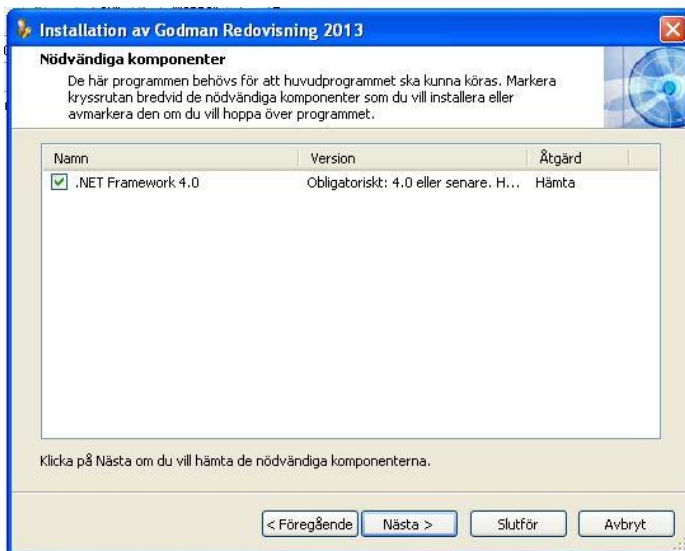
Installation av Godman Redovisning 2013

Nödvändiga komponenter

De här programmen behövs för att huvudprogrammet ska kunna köras. Markera kryssrutan bredvid de nödvändiga komponenter som du vill installera eller avmarkera den om du vill hoppa över programmet.

| Namn | Version | Åtgärd |
|---|---|---|
| .NET Framework 4.0 | Obligatoriskt: 4.0 eller senare. H... | Hämta |

Klicka på Nästa om du vill hämta de nödvändiga komponenterna.

< Föregående Nästa > Slutför Avbryt